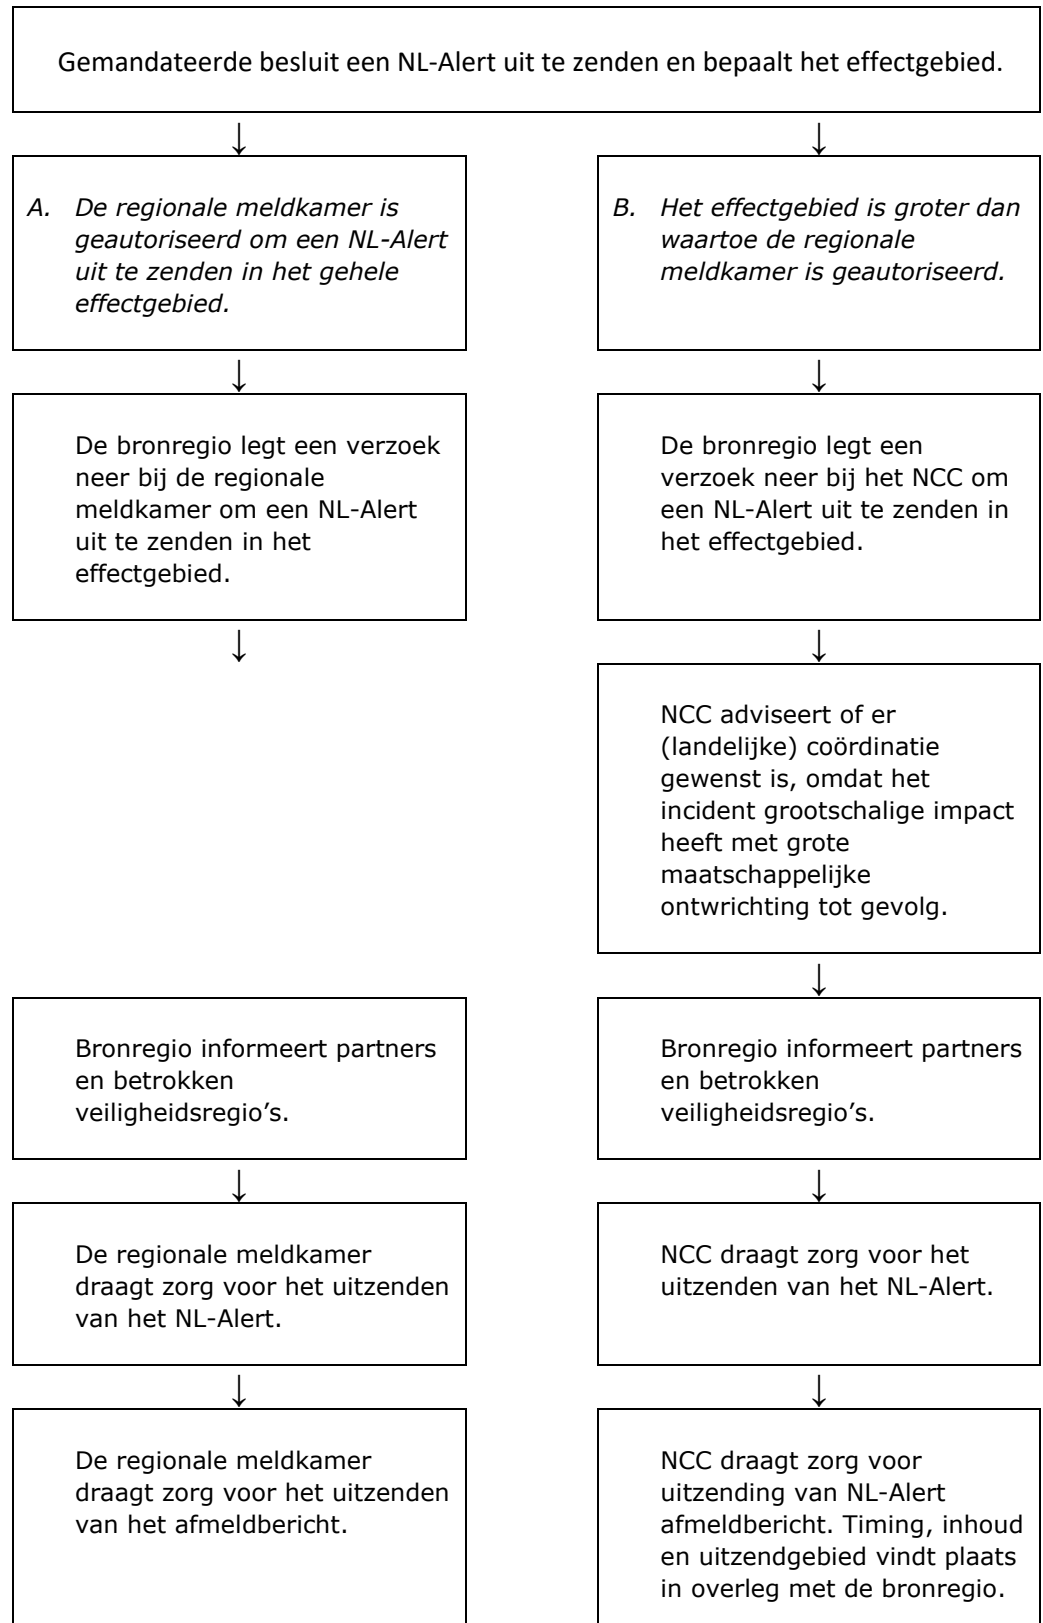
Gemandateerde besluit een NL-Alert uit te zenden en bepaalt het effectgebied.

A. De regionale meldkamer is geautoriseerd om een NL-Alert uit te zenden in het gehele effectgebied.

De bronregio legt een verzoek neer bij de regionale meldkamer om een NL-Alert uit te zenden in het effectgebied.

Bronregio informeert partners en betrokken veiligheidsregio's.

De regionale meldkamer draagt zorg voor het uitzenden van het NL-Alert.

De regionale meldkamer draagt zorg voor het uitzenden van het afmeldbericht.

B. Het effectgebied is groter dan waartoe de regionale meldkamer is geautoriseerd.

De bronregio legt een verzoek neer bij het NCC om een NL-Alert uit te zenden in het effectgebied.

NCC adviseert of er (landelijke) coördinatie gewenst is, omdat het incident grootschalige impact heeft met grote maatschappelijke ontwrichting tot gevolg.

Bronregio informeert partners en betrokken veiligheidsregio's.

NCC draagt zorg voor het uitzenden van het NL-Alert.

NCC draagt zorg voor uitzending van NL-Alert afmeldbericht. Timing, inhoud en uitzendgebied vindt plaats in overleg met de bronregio.